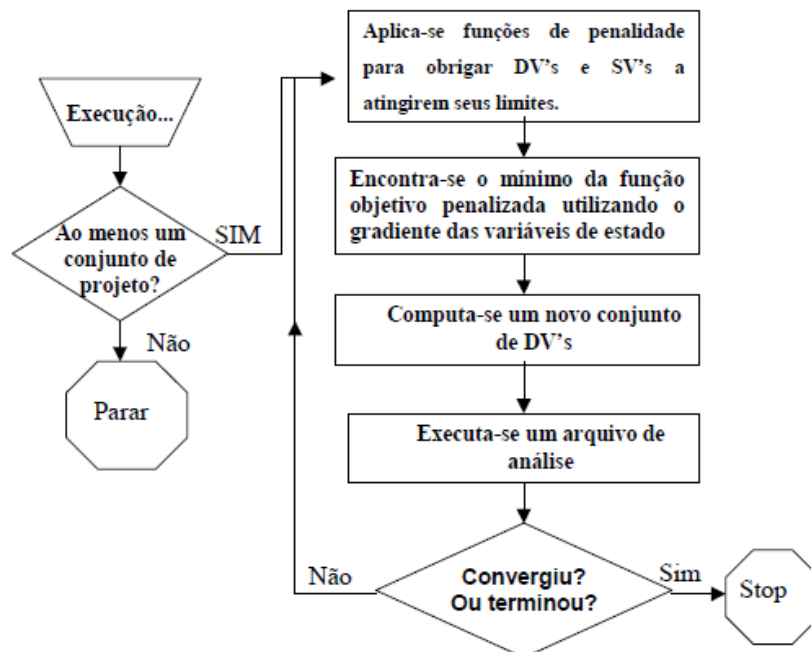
Execução...

Ao menos um conjunto de projeto?

SIM

Não

Parar

Aplica-se funções de penalidade para obrigar DV's e SV's a atingirem seus limites.

Encontra-se o mínimo da função objetivo penalizada utilizando o gradiente das variáveis de estado

Computa-se um novo conjunto de DV's

Executa-se um arquivo de análise

Convergiu? Ou terminou?

Não

Sim

Stop